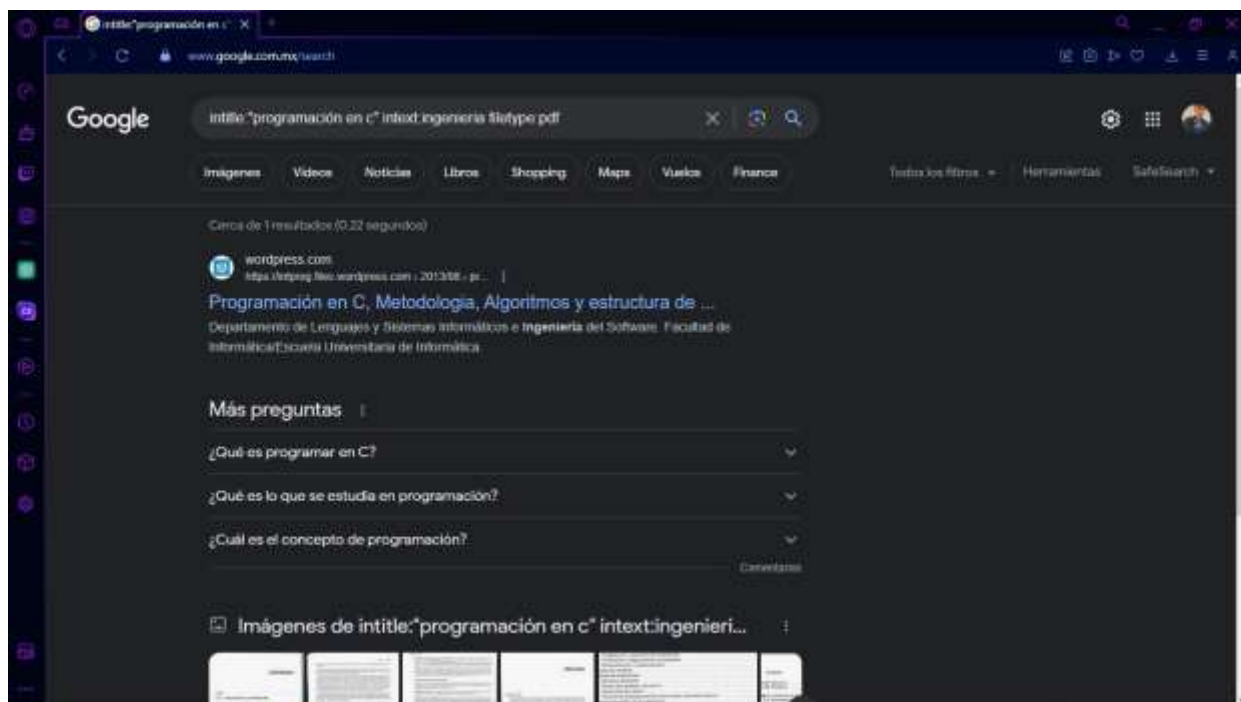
intitle:"programación en c"

www.google.com.mx/search

Google

intitle:"programación en c" intext:ingenieria filetype:pdf

Imágenes Videos Noticias Libros Shopping Maps Vuelos Finance

Todos los filtros Herramientas SafeSearch

Cerca de 1 resultados (0.22 segundos)

wordpress.com
https://artprog.files.wordpress.com › 2013/08 › pr...

Programación en C, Metodologia, Algoritmos y estructura de ...

Departamento de Lenguajes y Sistemas Informáticos e Ingenieria del Software. Facultad de Informática/Escuela Universitaria de Informática.

Más preguntas

¿Qué es programar en C?

¿Qué es lo que se estudia en programación?

¿Cuál es el concepto de programación?

Comentarios

Imágenes de intitle:"programación en c" intext:ingenieri...